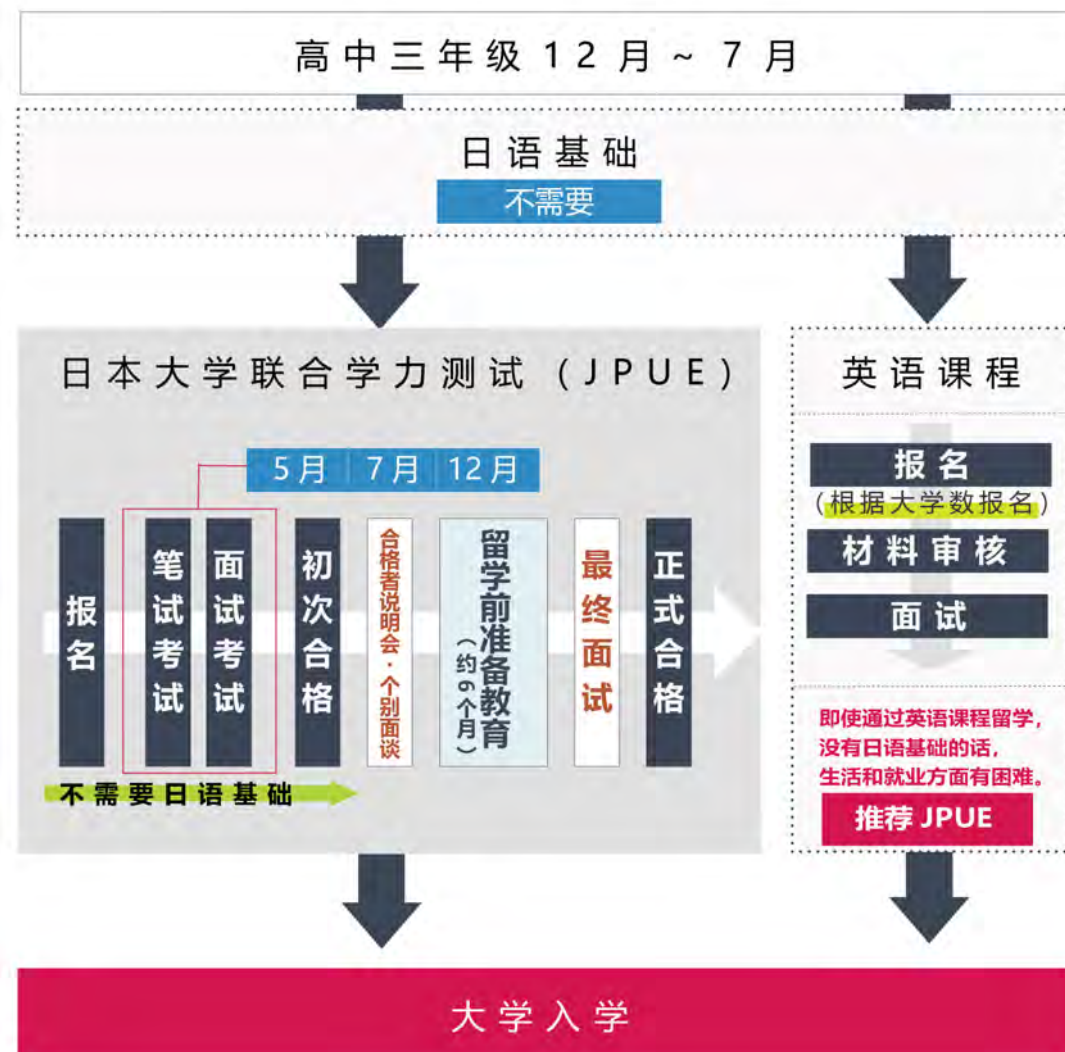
高中三年级 12 月 ~ 7 月

日语基础

不需要

日本大学联合学力测试（JPUE）

5月 | 7月 | 12月

报名

笔试考试

面试考试

初次合格

合格者说明会・个别面谈

留学前准备教育（约6个月）

最终面试

正式合格

不需要日语基础

英语课程

报名
（根据大学数报名）

材料审核

面试

即使通过英语课程留学，没有日语基础的话，生活和就业方面有困难。

推荐 JPUE

大学入学